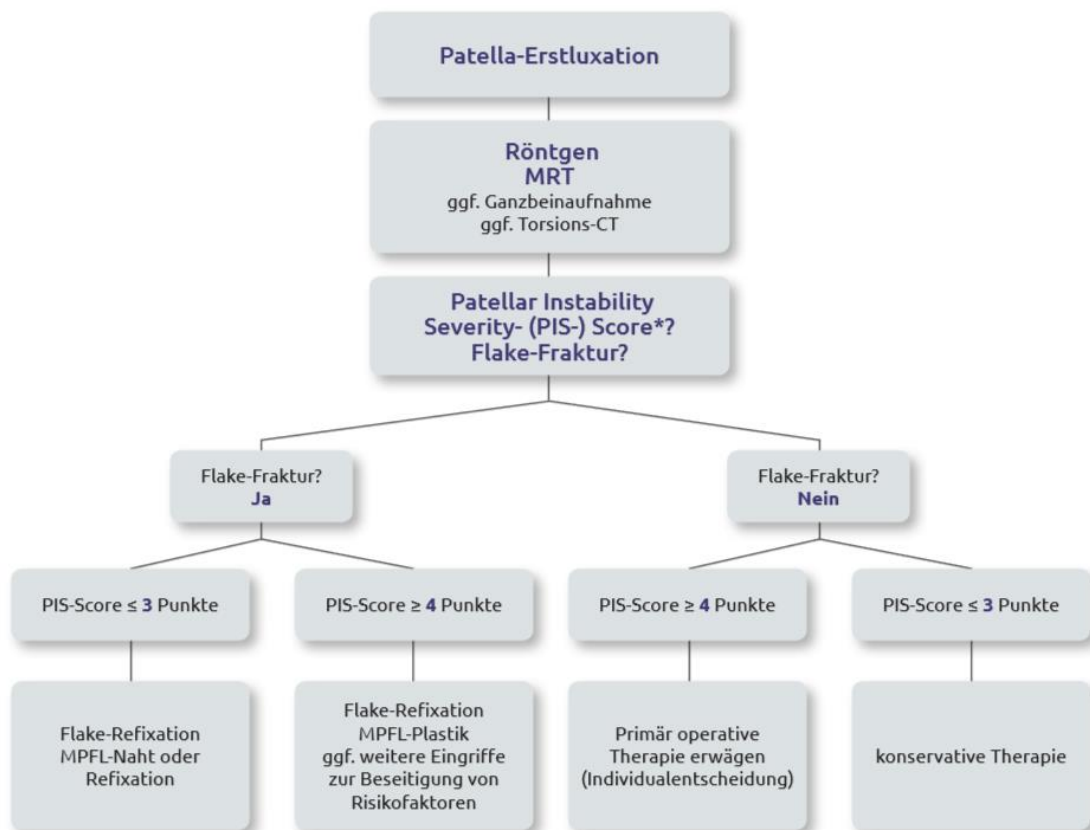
Patella-Erstluxation

Röntgen
MRT
ggf. Ganzbeinaufnahme
ggf. Torsions-CT

Patellar Instability Severity- (PIS-) Score*?
Flake-Fraktur?

Flake-Fraktur?
Ja

Flake-Fraktur?
Nein

PIS-Score $\leq$ 3 Punkte

PIS-Score $\geq$ 4 Punkte

PIS-Score $\geq$ 4 Punkte

PIS-Score $\leq$ 3 Punkte

Flake-Refixation
MPFL-Naht oder Refixation

Flake-Refixation
MPFL-Plastik
ggf. weitere Eingriffe zur Beseitigung von Risikofaktoren

Primär operative Therapie erwägen (Individualentscheidung)

konservative Therapie